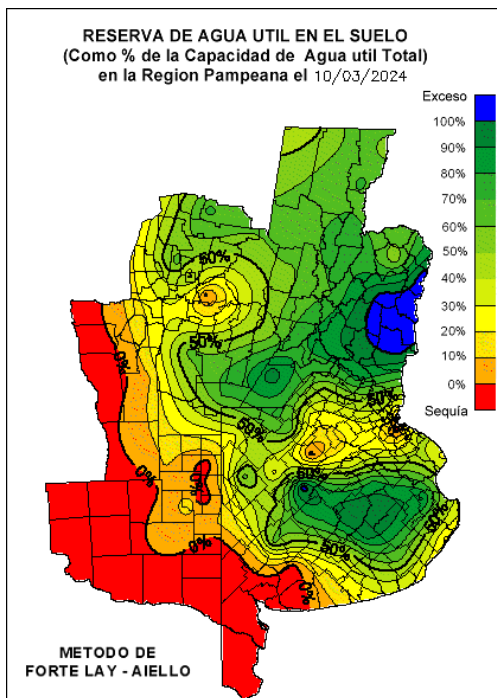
RESERVA DE AGUA UTIL EN EL SUELO
(Como % de la Capacidad de Agua util Total)
en la Region Pampeana el 10/03/2024

Exceso
100%
90%
80%
70%
60%
50%
40%
30%
20%
10%
0%
Sequía

60%
50%
0%
50%
60%
0%
50%
60%
0%
0%
50%
60%
0%

METODO DE
FORTE LAY - AIELLO